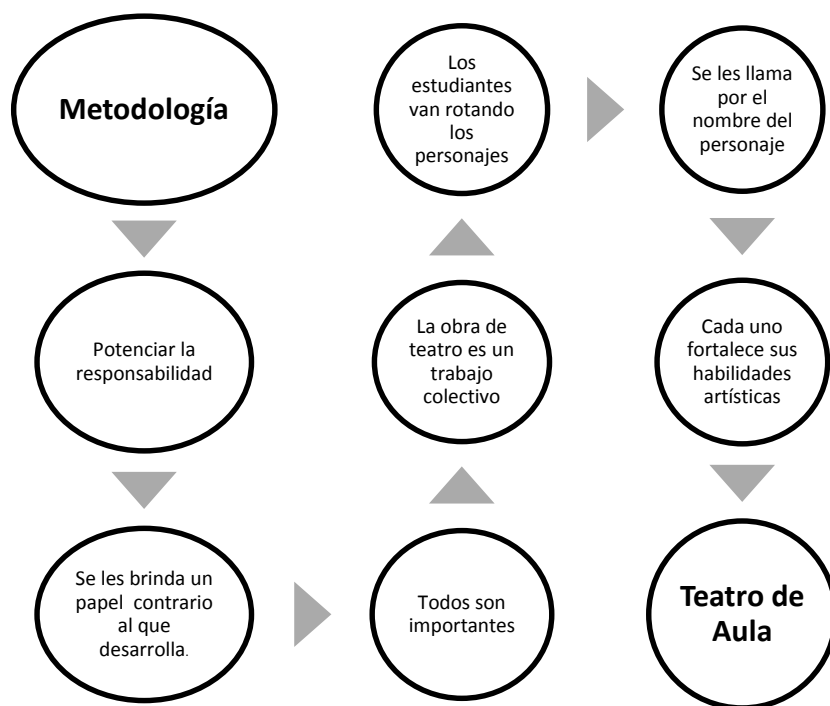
Metodología

Potenciar la responsabilidad

Se les brinda un papel contrario al que desarrolla.

Todos son importantes

La obra de teatro es un trabajo colectivo

Los estudiantes van rotando los personajes

Se les llama por el nombre del personaje

Cada uno fortalece sus habilidades artísticas

Teatro de Aula